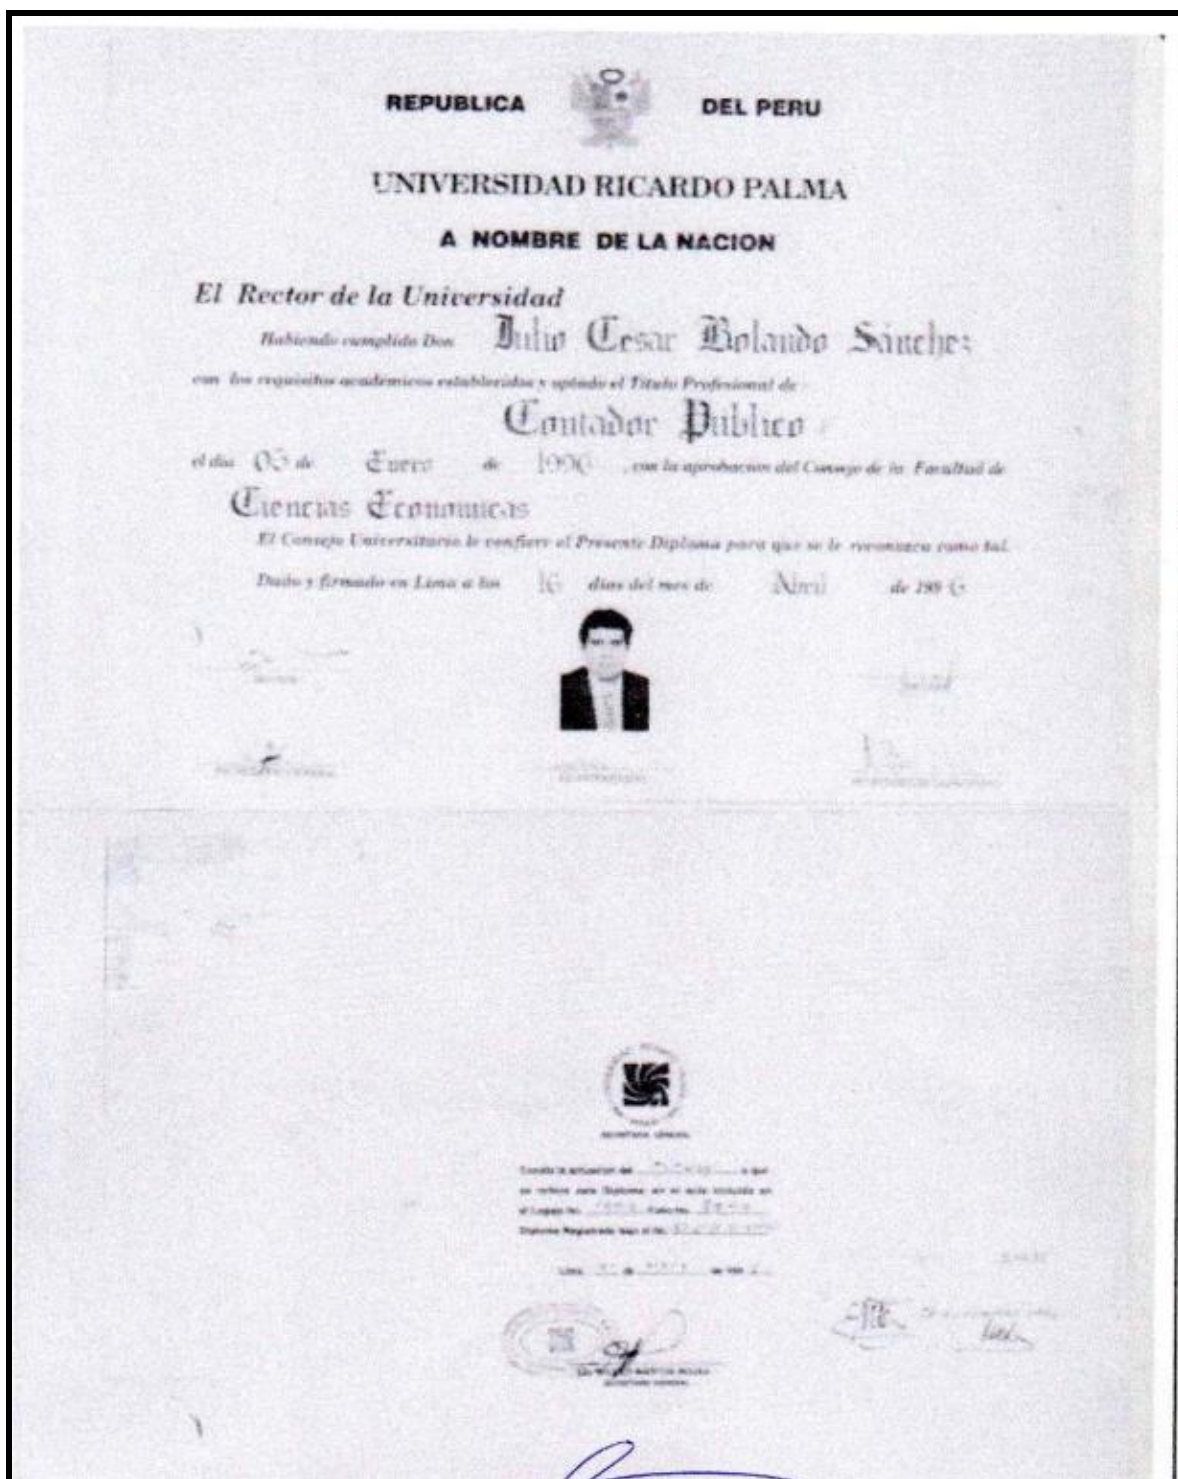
REPUBLICA DEL PERU

UNIVERSIDAD RICARDO PALMA

A NOMBRE DE LA NACION

El Rector de la Universidad

Habiendo cumplido Don Julio Cesar Bolando Sánchez

con los requisitos académicos establecidos y optado el Título Profesional de

Contador Público

el día 05 de Enero de 1996, con la aprobación del Consejo de la Facultad de

Ciencias Economicas

El Consejo Universitario le confiere el Presente Diploma para que se le reconozca como tal.

Dado y firmado en Lima a los 16 días del mes de Abril de 199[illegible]

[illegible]

Consta la actuación del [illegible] a que se refiere este Diploma en el acta incluida en el Legajo No. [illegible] Folio No. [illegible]

Diploma Registrado bajo el No. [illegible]

Lima, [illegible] de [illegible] de 199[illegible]

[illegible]